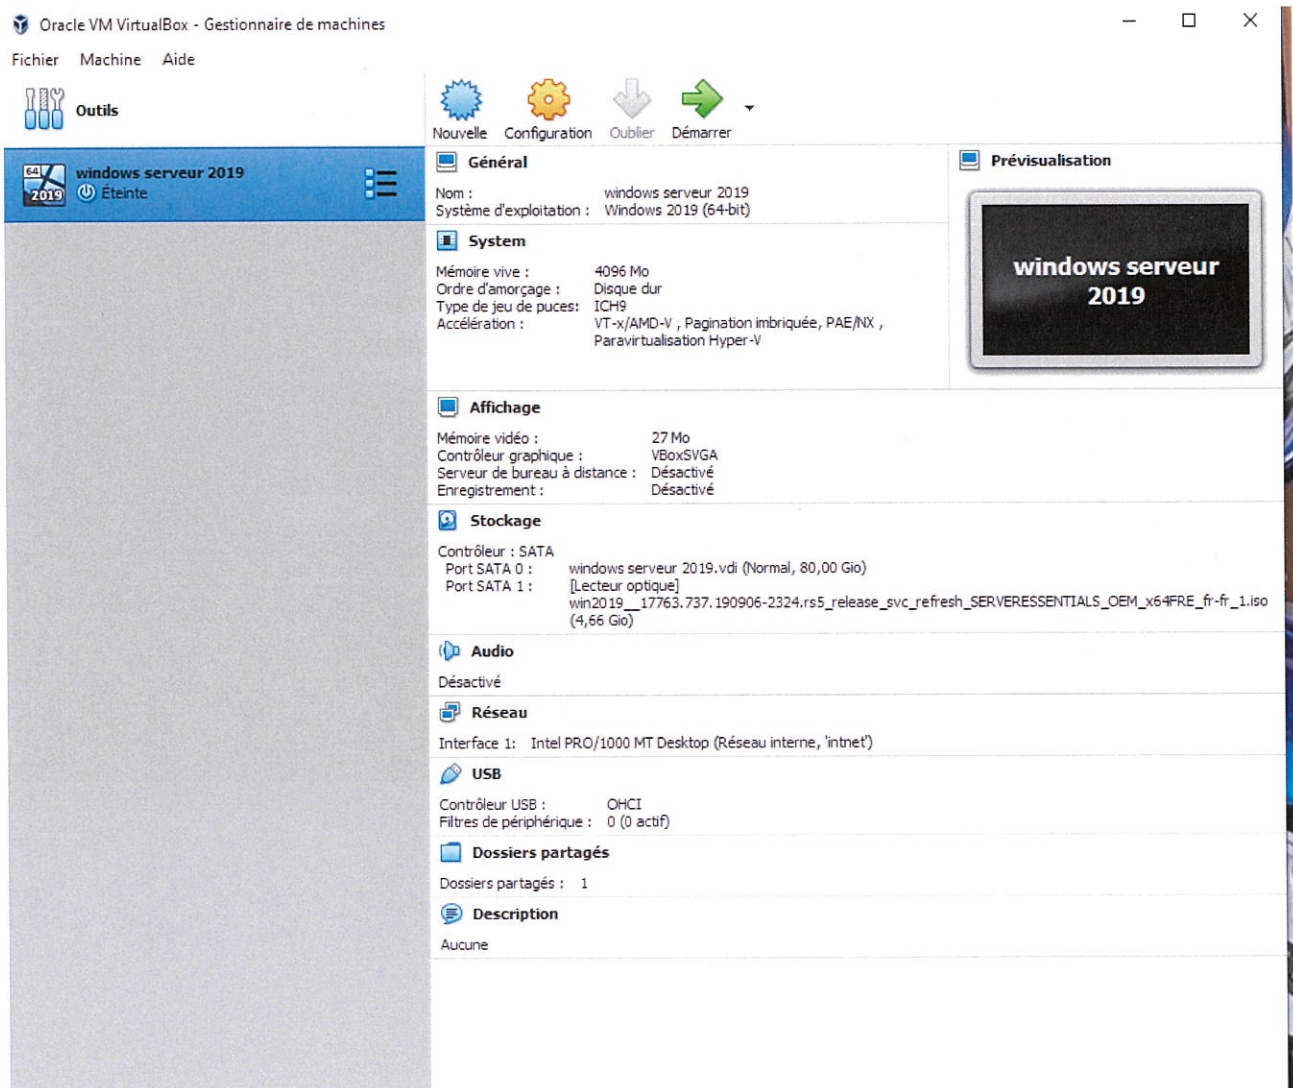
Oracle VM VirtualBox - Gestionnaire de machines

Fichier Machine Aide

Outils

Nouvelle Configuration Oublier Démarrer

64 2019 windows serveur 2019
Éteinte

Général

Nom : windows serveur 2019
Système d'exploitation : Windows 2019 (64-bit)

System

Mémoire vive : 4096 Mo
Ordre d'amorçage : Disque dur
Type de jeu de puces: ICH9
Accélération : VT-x/AMD-V , Pagination imbriquée, PAE/NX , Paravirtualisation Hyper-V

Prévisualisation

windows serveur 2019

Affichage

Mémoire vidéo : 27 Mo
Contrôleur graphique : VBoxSVGA
Serveur de bureau à distance : Désactivé
Enregistrement : Désactivé

Stockage

Contrôleur : SATA
Port SATA 0 : windows serveur 2019.vdi (Normal, 80,00 Gio)
Port SATA 1 : [Lecteur optique] win2019__17763.737.190906-2324.rs5_release_svc_refresh_SERVERESSENTIALS_OEM_x64FRE_fr-fr_1.iso (4,66 Gio)

Audio

Désactivé

Réseau

Interface 1: Intel PRO/1000 MT Desktop (Réseau interne, 'intnet')

USB

Contrôleur USB : OHCI
Filtres de périphérique : 0 (0 actif)

Dossiers partagés

Dossiers partagés : 1

Description

Aucune